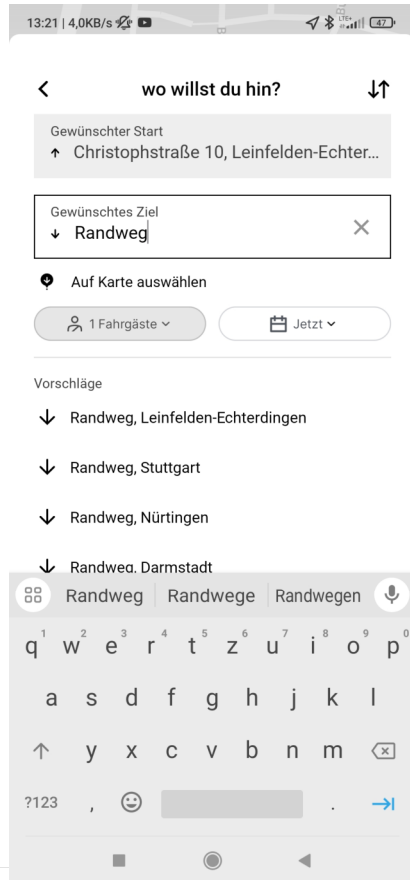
13:21 | 4,0KB/s

LTE+ 47

<

wo willst du hin?

Gewünschter Start
Christophstraße 10, Leinfelden-Echter...

Gewünschtes Ziel
Randweg

Auf Karte auswählen

1 Fahrgäste

Jetzt

Vorschläge

Randweg, Leinfelden-Echterdingen

Randweg, Stuttgart

Randweg, Nürtingen

Randweg, Darmstadt

Randweg | Randwege | Randwegen

q w e r t z u i o p
1 2 3 4 5 6 7 8 9 0
a s d f g h j k l
y x c v b n m
?123 , .